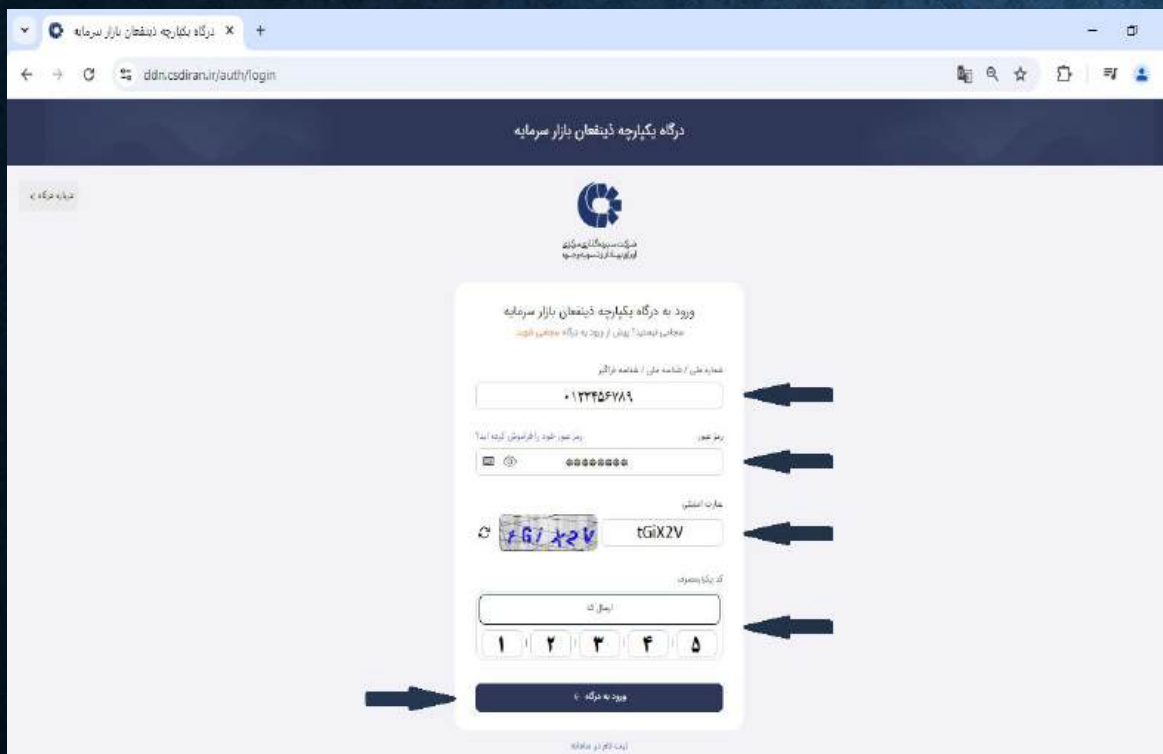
درگاه یکپارچه ذینفعان بازار سرمایه ×
ddn.csdiran.ir/auth/login

درگاه یکپارچه ذینفعان بازار سرمایه

درباره درگاه

شرکت سپرده‌گذاری مرکزی
اوراق بهادار و تسویه وجوه

ورود به درگاه یکپارچه ذینفعان بازار سرمایه
سجامی نیستید؟ پیش از ورود به درگاه سجامی شوید

شماره ملی / شناسه ملی / شناسه فراگیر
۰۱۲۳۴۵۶۷۸۹

رمز عبور
رمز عبور خود را فراموش کرده اید؟
●●●●●●●●

عبارت امنیتی
tGiX2V
tGiX2V

کد یکبار مصرف
ارسال کد
۱ ۲ ۳ ۴ ۵

ورود به درگاه

ثبت نام در سامانه